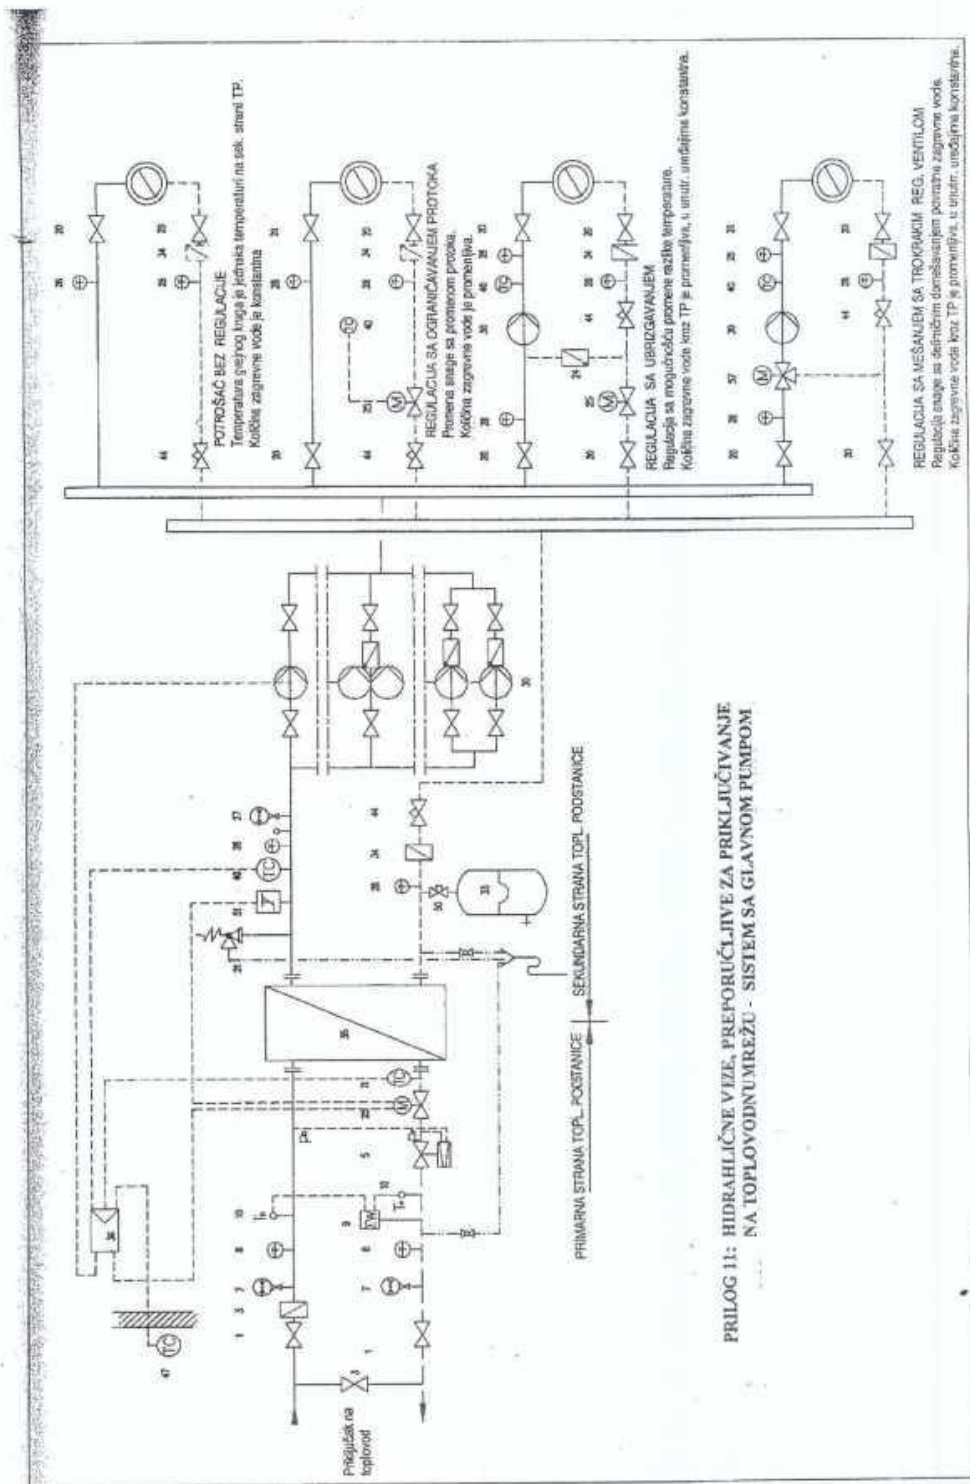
POTROŠAČ BEZ REGULACIJE
Temperatura grejnog kruga je jednaka temperaturi na sek. strani TP.
Količina zagrevne vode je konstantna

REGULACIJA SA OGRANIČAVANJEM PROTOKA
Promena snage sa promenom protoka.
Količina zagrevne vode je promenljiva.

REGULACIJA SA UBRIZGAVANJEM
Regulacija sa mogućnošću promene razlike temperature.
Količina zagrevne vode kroz TP je promenljiva, u unutr. uređajima konstantna.

REGULACIJA SA MEŠANJEM SA TROKRAKIM REG. VENTILOM
Regulacija snage sa delimičnim domešavanjem povratne zagrevne vode.
Količina zagrevne vode kroz TP je promenljiva, u unutr. uređajima konstantna.

Priključak na toplovod

PRIMARNA STRANA TOPL. PODSTANICE

SEKUNDARNA STRANA TOPL. PODSTANICE

TC

PRILOG 11: HIDRAHLIČNE VEZE, PREPORUČLJIVE ZA PRIKLJUČIVANJE NA TOPLOVODNU MREŽU - SISTEM SA GLAVNOM PUMPOM